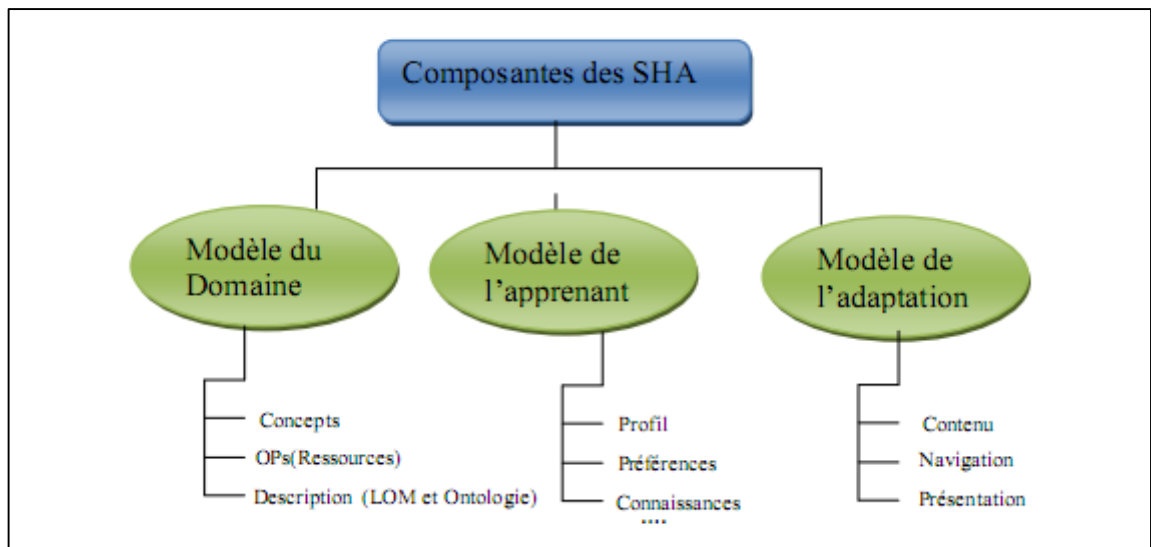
Composantes des SHA

Modèle du Domaine

Concepts
OPs(Ressources)
Description (LOM et Ontologie)

Modèle de l'apprenant

Profil
Préférences
Connaissances
....

Modèle de l'adaptation

Contenu
Navigation
Présentation